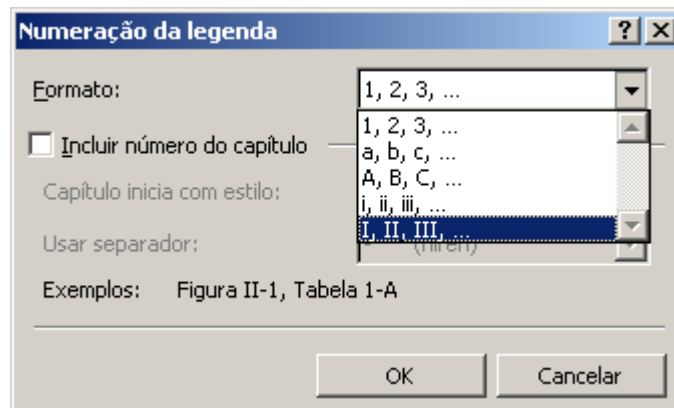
Numeração da legenda

? X

Formato:

1, 2, 3, ...

1, 2, 3, ...
a, b, c, ...
A, B, C, ...
i, ii, iii, ...
I, II, III, ...

Incluir número do capítulo

Capítulo inicia com estilo:

Usar separador:

(hífen)

Exemplos: Figura II-1, Tabela 1-A

OK

Cancelar